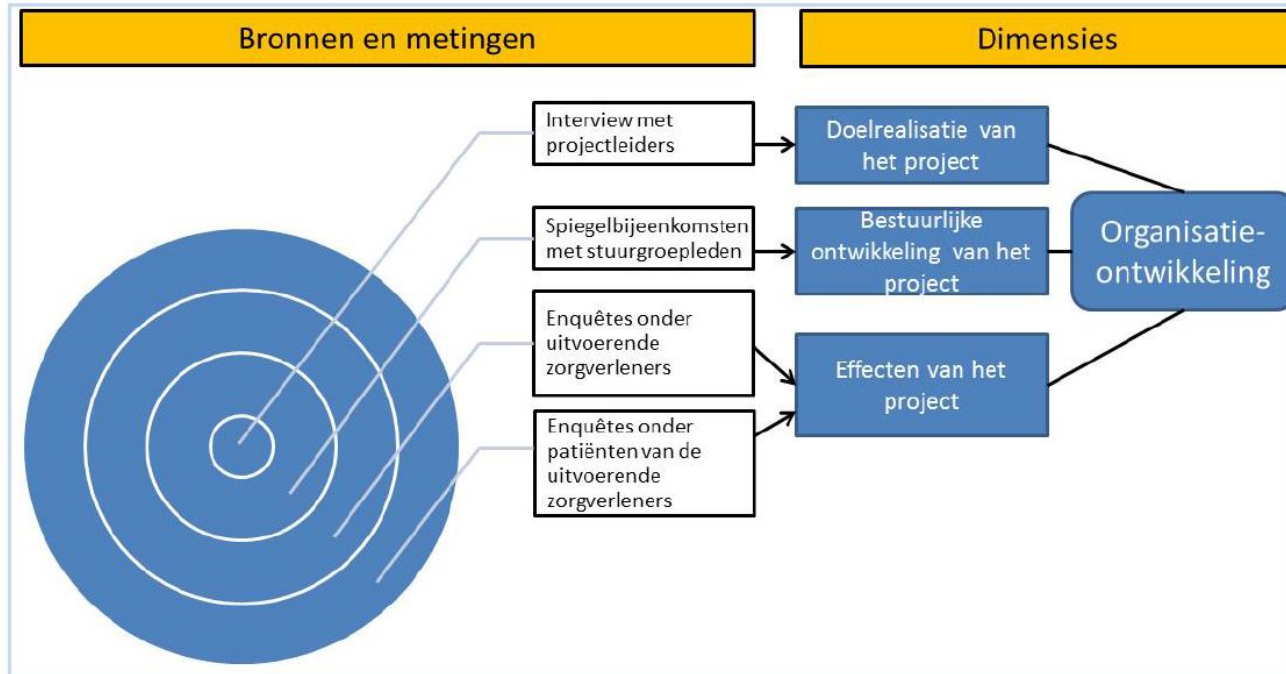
Bronnen en metingen

Dimensies

Interview met projectleiders

Spiegelbijeenkomsten met stuurgroepleden

Enquêtes onder uitvoerende zorgverleners

Enquêtes onder patiënten van de uitvoerende zorgverleners

Doelrealisatie van het project

Bestuurlijke ontwikkeling van het project

Effecten van het project

Organisatie-ontwikkeling